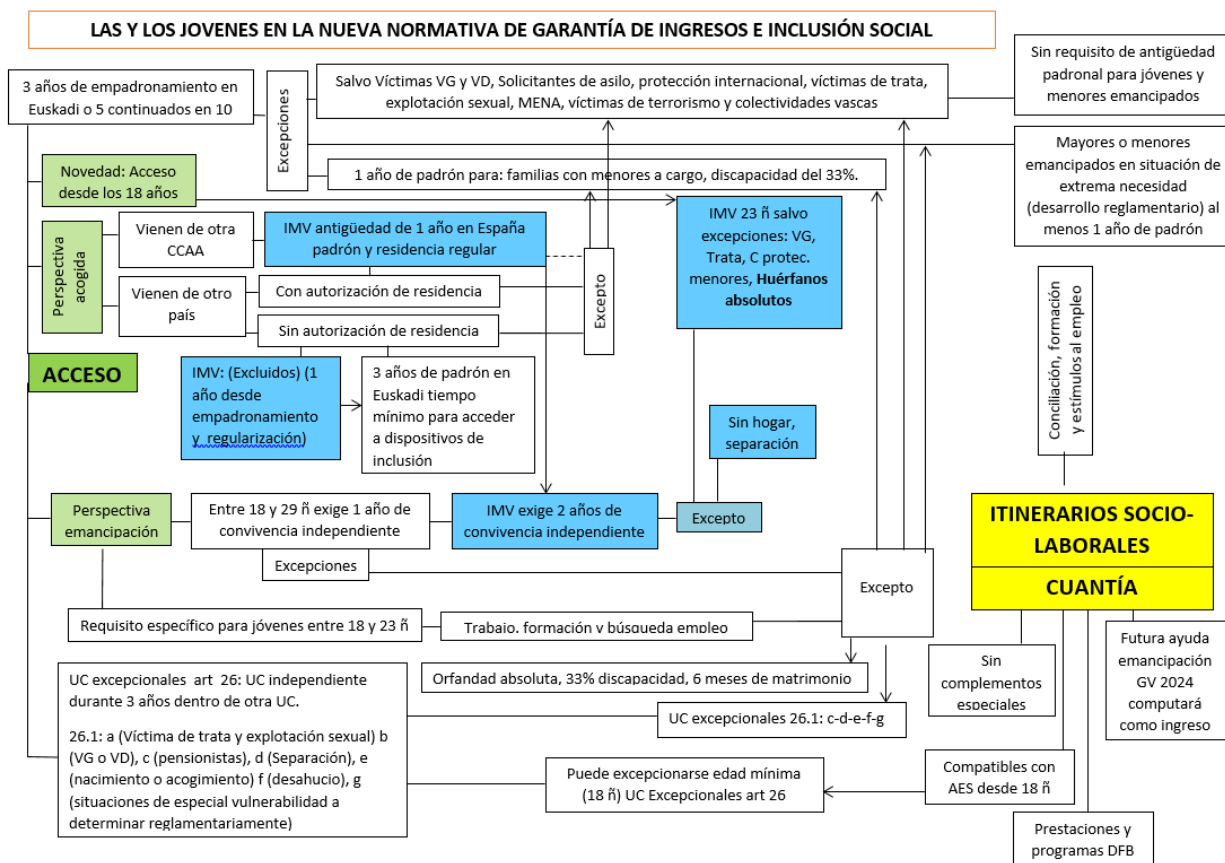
LAS Y LOS JOVENES EN LA NUEVA NORMATIVA DE GARANTÍA DE INGRESOS E INCLUSIÓN SOCIAL

Sin requisito de antigüedad padronal para jóvenes y menores emancipados

3 años de empadronamiento en Euskadi o 5 continuados en 10

Excepciones

Salvo Víctimas VG y VD, Solicitantes de asilo, protección internacional, víctimas de trata, explotación sexual, MENA, víctimas de terrorismo y colectividades vascas

Mayores o menores emancipados en situación de extrema necesidad (desarrollo reglamentario) al menos 1 año de padrón

Novedad: Acceso desde los 18 años

1 año de padrón para: familias con menores a cargo, discapacidad del 33%.

Perspectiva acogida

Vienen de otra CCAA

IMV antigüedad de 1 año en España padrón y residencia regular

IMV 23 ñ salvo excepciones: VG, Trata, C protec. menores, Huérfanos absolutos

Vienen de otro país

Con autorización de residencia

Excepto

Sin autorización de residencia

ACCESO

IMV: (Excluidos) (1 año desde empadronamiento y regularización)

3 años de padrón en Euskadi tiempo mínimo para acceder a dispositivos de inclusión

Sin hogar, separación

Conciliación, formación y estímulos al empleo

Perspectiva emancipación

Entre 18 y 29 ñ exige 1 año de convivencia independiente

IMV exige 2 años de convivencia independiente

Excepto

ITINERARIOS SOCIO-LABORALES

CUANTÍA

Excepciones

Excepto

Requisito específico para jóvenes entre 18 y 23 ñ

Trabajo, formación y búsqueda empleo

UC excepcionales art 26: UC independiente durante 3 años dentro de otra UC.

26.1: a (Víctima de trata y explotación sexual) b (VG o VD), c (pensionistas), d (Separación), e (nacimiento o acogimiento) f (desahucio), g (situaciones de especial vulnerabilidad a determinar reglamentariamente)

Orfandad absoluta, 33% discapacidad, 6 meses de matrimonio

UC excepcionales 26.1: c-d-e-f-g

Sin complementos especiales

Futura ayuda emancipación GV 2024 computará como ingreso

Puede excepcionarse edad mínima (18 ñ) UC Excepcionales art 26

Compatibles con AES desde 18 ñ

Prestaciones y programas DFB